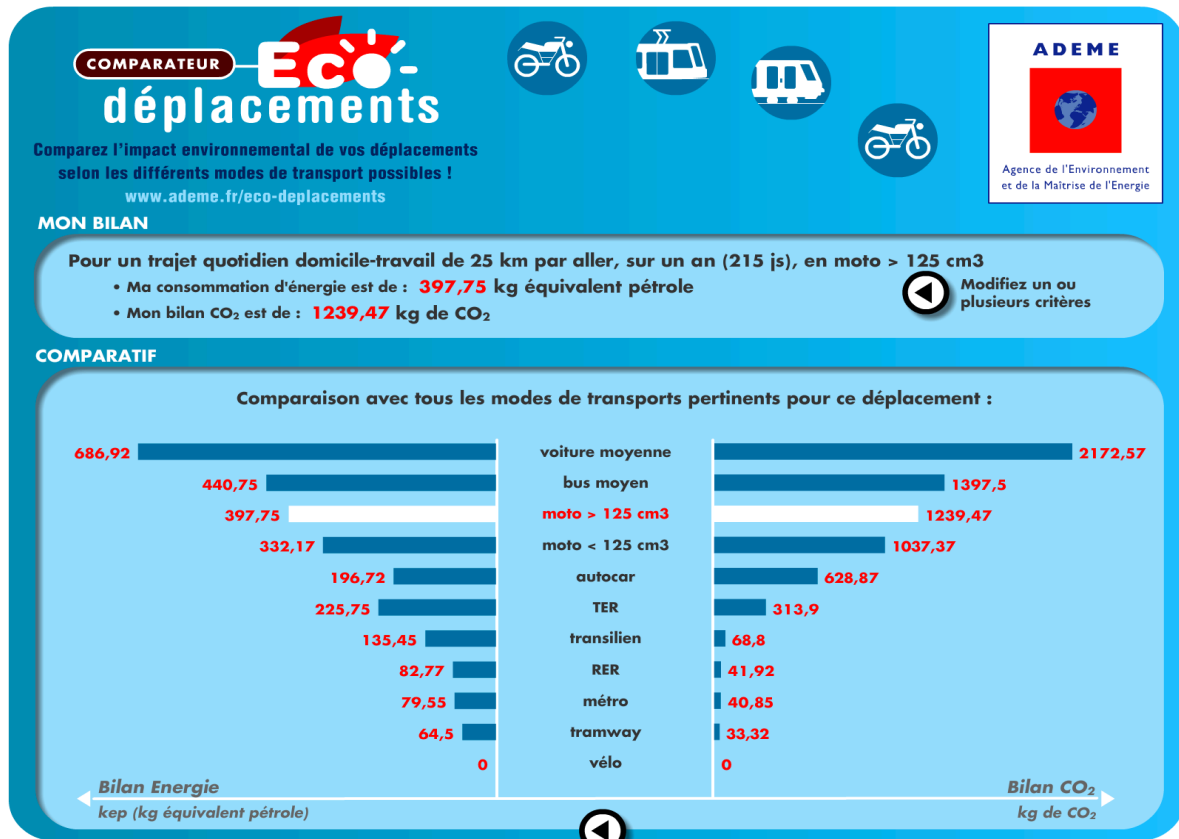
COMPARATEUR ECO-déplacements

Comparez l'impact environnemental de vos déplacements selon les différents modes de transport possibles !
www.ademe.fr/eco-deplacements

ADEME
Agence de l'Environnement et de la Maîtrise de l'Energie

MON BILAN

Pour un trajet quotidien domicile-travail de 25 km par aller, sur un an (215 js), en moto > 125 cm3
• Ma consommation d'énergie est de : 397,75 kg équivalent pétrole
• Mon bilan $CO_2$ est de : 1239,47 kg de $CO_2$

Modifiez un ou plusieurs critères

COMPARATIF

Comparaison avec tous les modes de transports pertinents pour ce déplacement :

| Bilan Energie | Mode | Bilan $CO_2$ |
|---|---|---|
| 686,92 | voiture moyenne | 2172,57 |
| 440,75 | bus moyen | 1397,5 |
| 397,75 | moto > 125 cm3 | 1239,47 |
| 332,17 | moto < 125 cm3 | 1037,37 |
| 196,72 | autocar | 628,87 |
| 225,75 | TER | 313,9 |
| 135,45 | transilien | 68,8 |
| 82,77 | RER | 41,92 |
| 79,55 | métro | 40,85 |
| 64,5 | tramway | 33,32 |
| 0 | vélo | 0 |

Bilan Energie
kep (kg équivalent pétrole)

Bilan $CO_2$
kg de $CO_2$